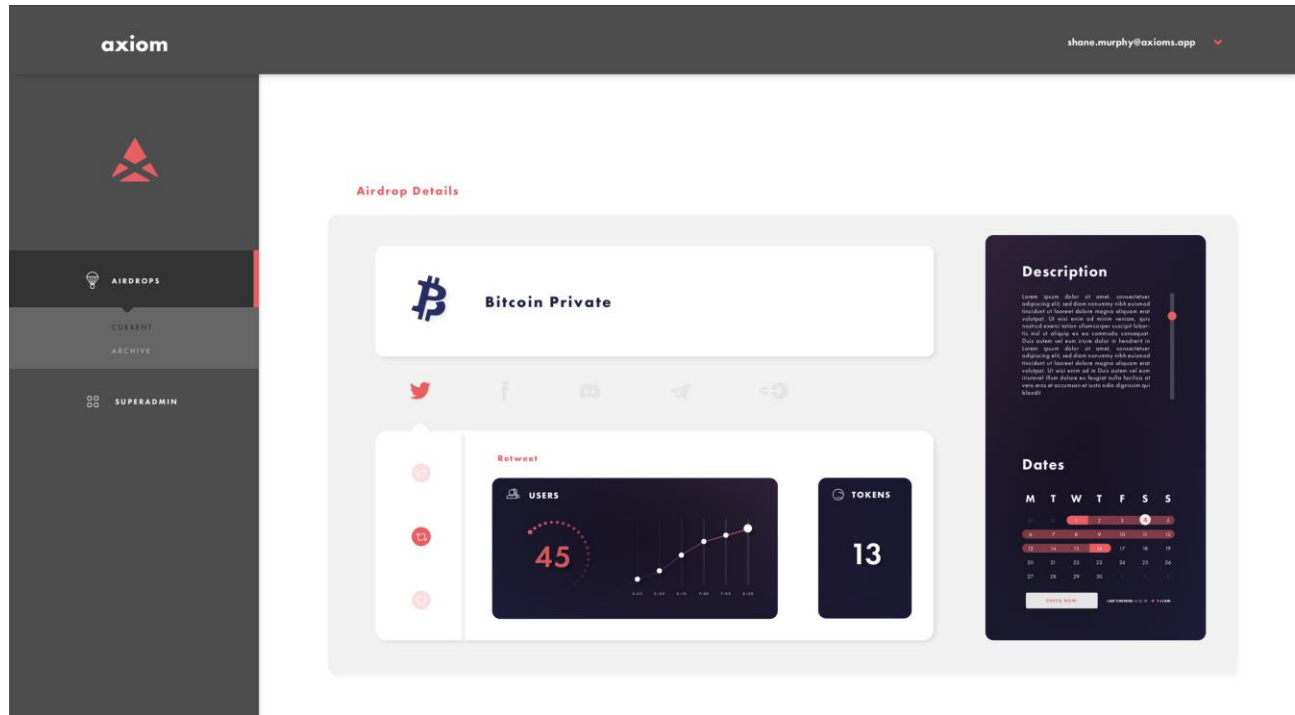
axiom

shane.murphy@axioms.app

AIRDROPS

CURRENT

ARCHIVE

SUPERADMIN

Airdrop Details

Bitcoin Private

Retweet

USERS

45

TOKENS

13

Description

Lorem ipsum dolor sit amet, consectetuer adipiscing elit, sed diam nonummy nibh euismod tincidunt ut laoreet dolore magna aliquam erat volutpat. Ut wisi enim ad minim veniam, quis nostrud exerci tation ullamcorper suscipit lobortis nisl ut aliquip ex ea commodo consequat. Duis autem vel eum iriure dolor in hendrerit in Lorem ipsum dolor sit amet, consectetuer adipiscing elit, sed diam nonummy nibh euismod tincidunt ut laoreet dolore magna aliquam erat volutpat. Ut wisi enim ad m Duis autem vel eum iriureet illum dolore eu feugiat nulla facilisis at vero eros et accumsan et iusto odio dignissim qui blandit

Dates

| M | T | W | T | F | S | S |
|---|---|---|---|---|---|---|
| 30 | 31 | 1 | 2 | 3 | 4 | 5 |
| 6 | 7 | 8 | 9 | 10 | 11 | 12 |
| 13 | 14 | 15 | 16 | 17 | 18 | 19 |
| 20 | 21 | 22 | 23 | 24 | 25 | 26 |
| 27 | 28 | 29 | 30 | 1 | 2 | 3 |

CHECK NOW